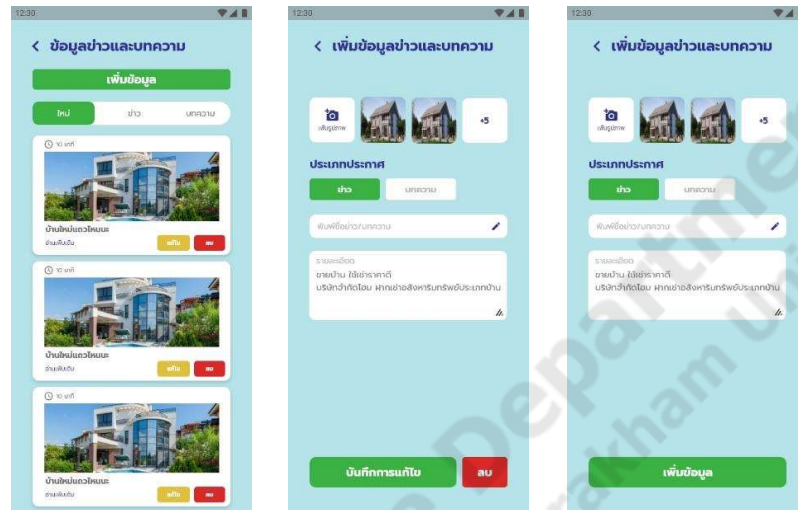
12:30

< ข้อมูลข่าวและบทความ

เพิ่มข้อมูล

ใหม่ ข่าว บทความ

10 นาที

บ้านใหม่แถวไหนนะ

อ่านเพิ่มเติม

แก้ไข ลบ

10 นาที

บ้านใหม่แถวไหนนะ

อ่านเพิ่มเติม

แก้ไข ลบ

10 นาที

บ้านใหม่แถวไหนนะ

อ่านเพิ่มเติม

แก้ไข ลบ

12:30

< เพิ่มข้อมูลข่าวและบทความ

เพิ่มรูปภาพ

+5

ประเภทประกาศ

ข่าว บทความ

พิมพ์ชื่อข่าว/บทความ

รายละเอียด

ขายบ้าน ให้เช่าราคาดี

บริษัทจำกัดไอม ฝากขายอสังหาริมทรัพย์ประเภทบ้าน

บันทึกการแก้ไข ลบ

12:30

< เพิ่มข้อมูลข่าวและบทความ

เพิ่มรูปภาพ

+5

ประเภทประกาศ

ข่าว บทความ

พิมพ์ชื่อข่าว/บทความ

รายละเอียด

ขายบ้าน ให้เช่าราคาดี

บริษัทจำกัดไอม ฝากขายอสังหาริมทรัพย์ประเภทบ้าน

เพิ่มข้อมูล